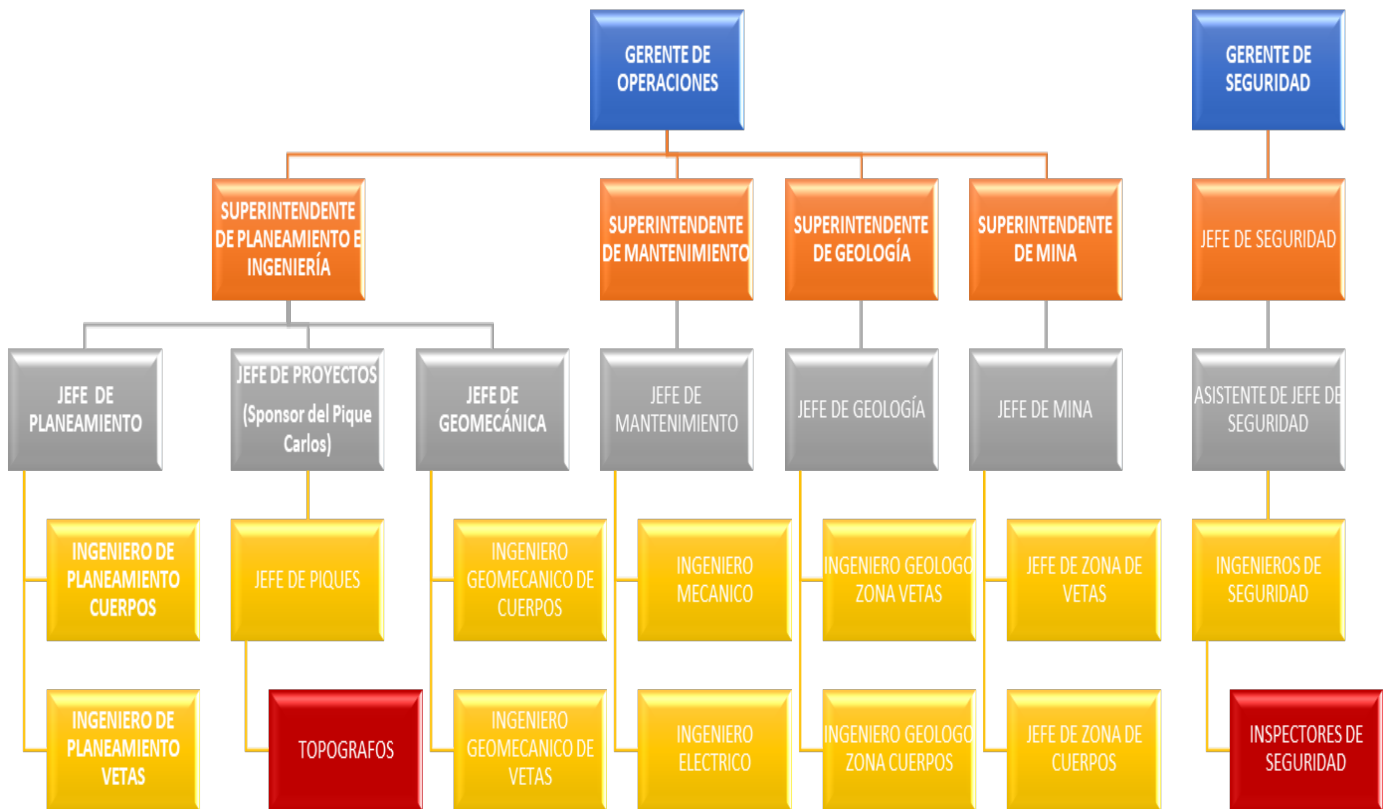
GERENTE DE OPERACIONES

GERENTE DE SEGURIDAD

SUPERINTENDENTE DE PLANEAMIENTO E INGENIERÍA

SUPERINTENDENTE DE MANTENIMIENTO

SUPERINTENDENTE DE GEOLOGÍA

SUPERINTENDENTE DE MINA

JEFE DE SEGURIDAD

JEFE DE PLANEAMIENTO

JEFE DE PROYECTOS (Sponsor del Pique Carlos)

JEFE DE GEOMECÁNICA

JEFE DE MANTENIMIENTO

JEFE DE GEOLOGÍA

JEFE DE MINA

ASISTENTE DE JEFE DE SEGURIDAD

INGENIERO DE PLANEAMIENTO CUERPOS

JEFE DE PIQUES

INGENIERO GEOMECANICO DE CUERPOS

INGENIERO MECANICO

INGENIERO GEOLOGO ZONA VETAS

JEFE DE ZONA DE VETAS

INGENIEROS DE SEGURIDAD

INGENIERO DE PLANEAMIENTO VETAS

TOPOGRAFOS

INGENIERO GEOMECANICO DE VETAS

INGENIERO ELECTRICO

INGENIERO GEOLOGO ZONA CUERPOS

JEFE DE ZONA DE CUERPOS

INSPECTORES DE SEGURIDAD